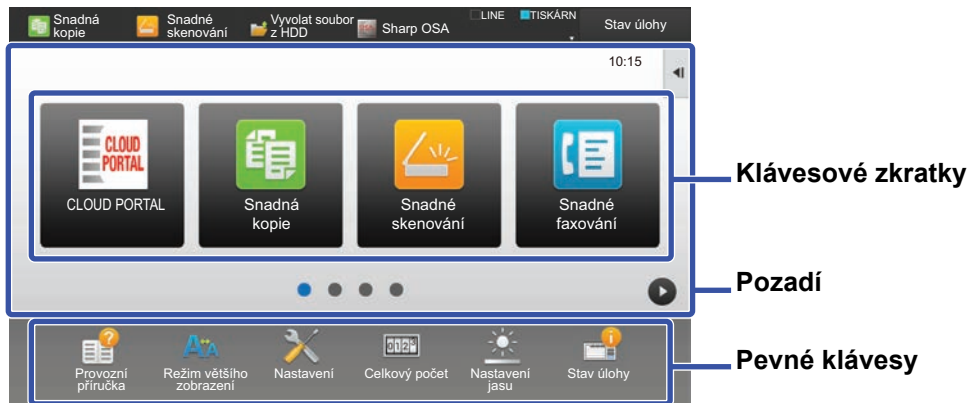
Snadná kopie
Snadné skenování
Vyvolat soubor z HDD
Sharp OSA
LINE
TISKÁRN
Stav úlohy

10:15

CLOUD PORTAL
CLOUD PORTAL
Snadná kopie
Snadné skenování
Snadné faxování

Klávesové zkratky

Pozadí

Provozní příručka
Režim většího zobrazení
Nastavení
012
Celkový počet
Nastavení jasu
Stav úlohy

Pevné klávesy